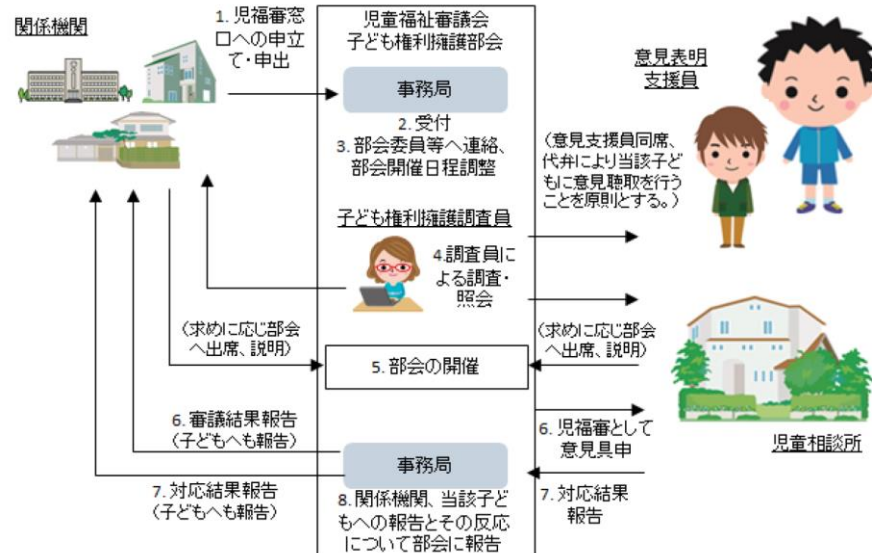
関係機関

1. 児福審窓口への申立て・申出

児童福祉審議会
子ども権利擁護部会

事務局

2. 受付
3. 部会委員等へ連絡、部会開催日程調整

意見表明支援員

（意見支援員同席、代弁により当該子どもに意見聴取を行うことを原則とする。）

子ども権利擁護調査員

4.調査員による調査・照会

（求めに応じ部会へ出席、説明）

（求めに応じ部会へ出席、説明）

5. 部会の開催

6. 審議結果報告
（子どもへも報告）

6. 児福審として意見具申

児童相談所

事務局

7. 対応結果報告
（子どもへも報告）

8. 関係機関、当該子どもへの報告とその反応について部会に報告

7. 対応結果報告